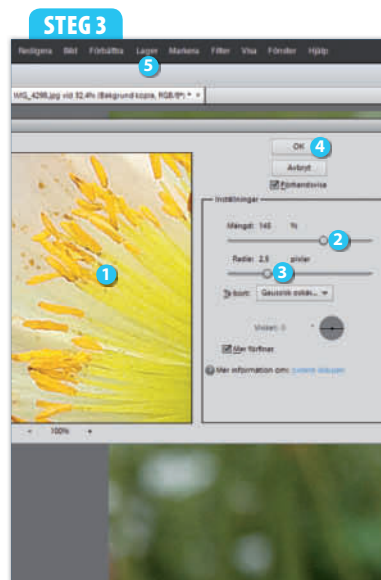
STEG 3

Redigera Bild Förbättra Lager Markera Filter Visa Fönster Hjälp

5

IMG_4298.jpg vid 92,4% (Bakgrund kopia, RGB/8*) * ×

OK 4

Avbryt

Förhandsvisa

Inställningar

Mängd: 146 %

2

Radie: 2,5 pixlar

3

Ta bort: Gaussisk oskär...

Vinkel: 0

Mer förfinad

Mer information om: Justera skärpan

1

100%